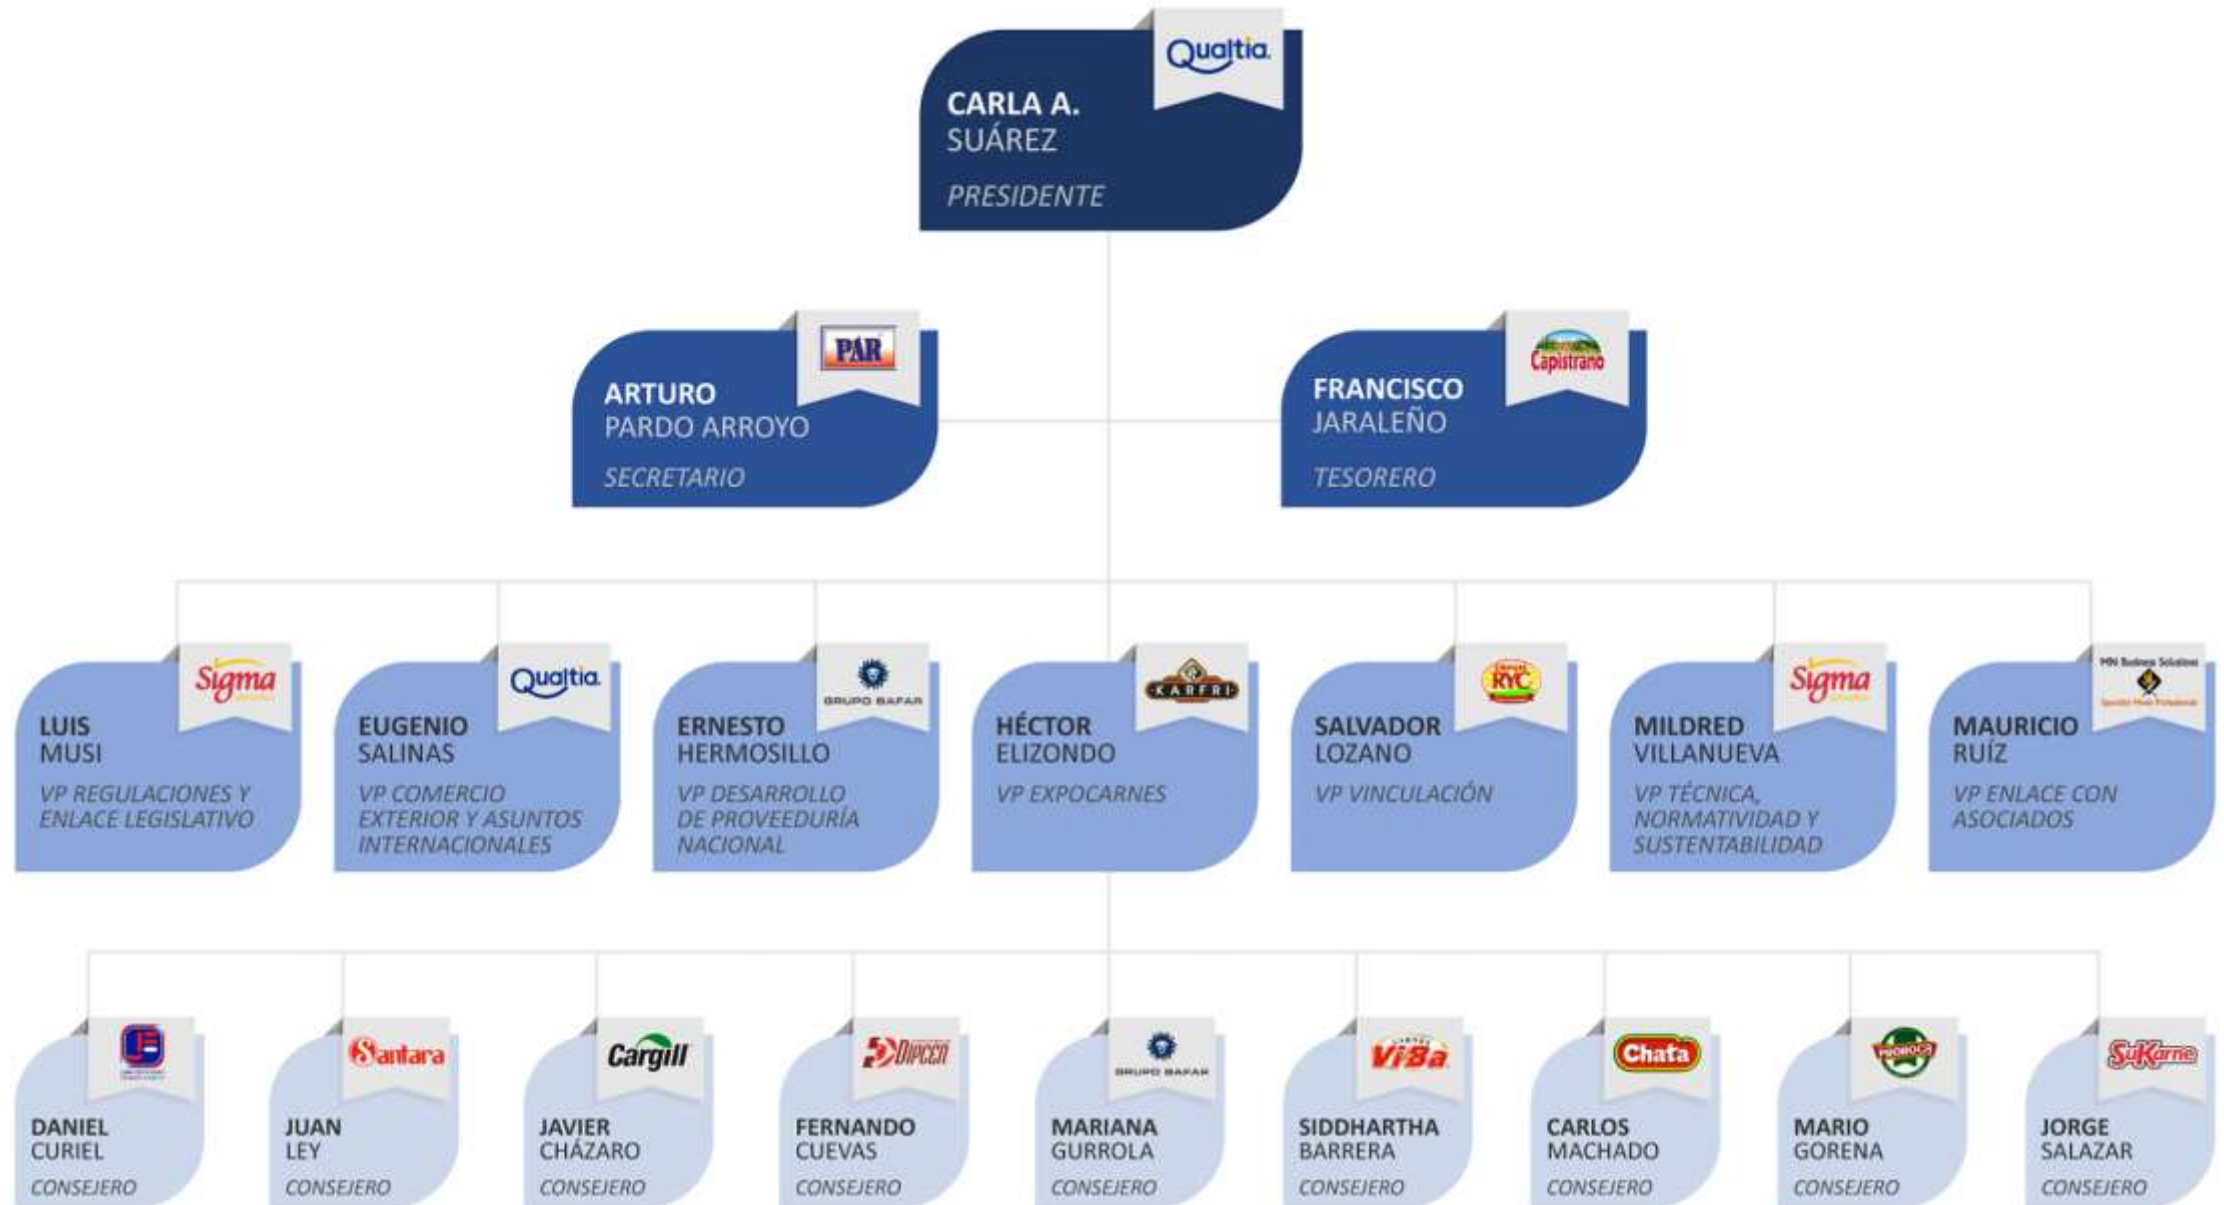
Qualtia
CARLA A.
SUÁREZ
PRESIDENTE

PAR
ARTURO
PARDO ARROYO
SECRETARIO

Capistrano
FRANCISCO
JARALEÑO
TESORERO

Sigma
LUIS
MUSI
VP REGULACIONES Y ENLACE LEGISLATIVO

Qualtia
EUGENIO
SALINAS
VP COMERCIO EXTERIOR Y ASUNTOS INTERNACIONALES

GRUPO BAFAR
ERNESTO
HERMOSILLO
VP DESARROLLO DE PROVEEDURÍA NACIONAL

KARFRI
HÉCTOR
ELIZONDO
VP EXPOCARNES

RYC
SALVADOR
LOZANO
VP VINCULACIÓN

Sigma
MILDRED
VILLANUEVA
VP TÉCNICA, NORMATIVIDAD Y SUSTENTABILIDAD

MN Business Solutions
MAURICIO
RUÍZ
VP ENLACE CON ASOCIADOS

DANIEL
CURIEL
CONSEJERO

Santara
JUAN
LEY
CONSEJERO

Cargill
JAVIER
CHÁZARO
CONSEJERO

Dipcen
FERNANDO
CUEVAS
CONSEJERO

GRUPO BAFAR
MARIANA
GURROLA
CONSEJERO

ViBa
SIDDHARTHA
BARRERA
CONSEJERO

Chata
CARLOS
MACHADO
CONSEJERO

MARIO
GORENA
CONSEJERO

SuKarne
JORGE
SALAZAR
CONSEJERO